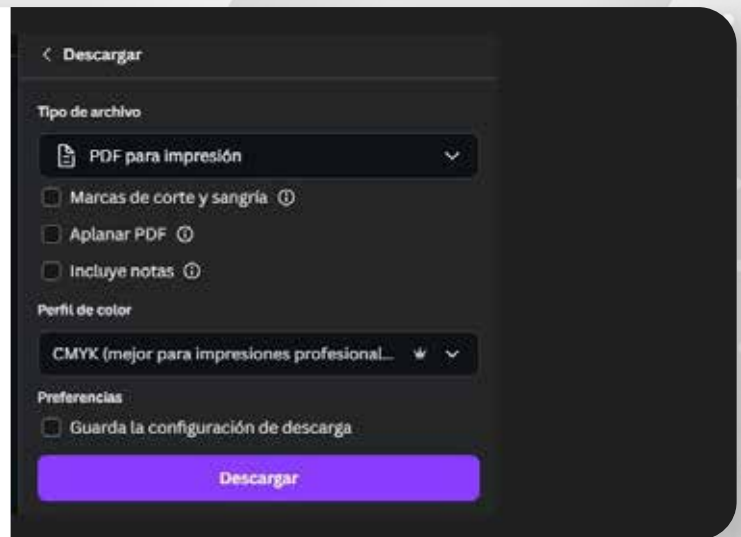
< Descargar

Tipo de archivo

PDF para impresión

Marcas de corte y sangría ⓘ

Aplanar PDF ⓘ

Incluye notas ⓘ

Perfil de color

CMYK (mejor para impresiones profesional...

Preferencias

Guarda la configuración de descarga

Descargar